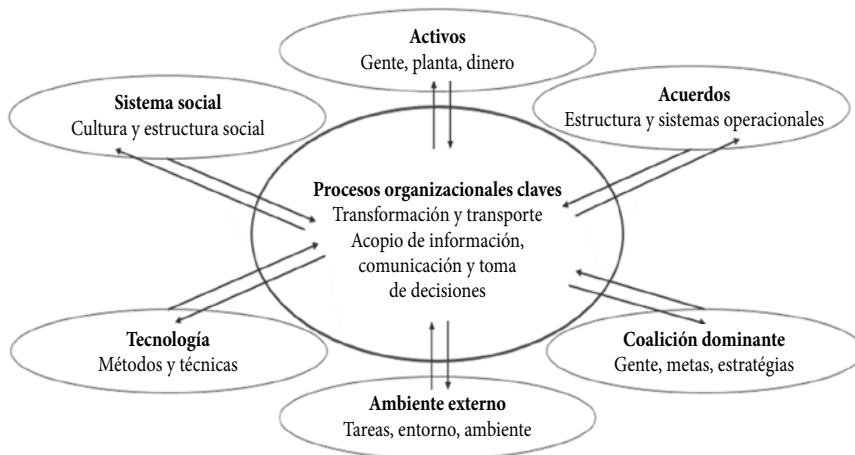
Activos
Gente, planta, dinero

Sistema social
Cultura y estructura social

Acuerdos
Estructura y sistemas operacionales

Procesos organizacionales claves
Transformación y transporte
Acopio de información, comunicación y toma de decisiones

Tecnología
Métodos y técnicas

Coalición dominante
Gente, metas, estratégias

Ambiente externo
Tareas, entorno, ambiente